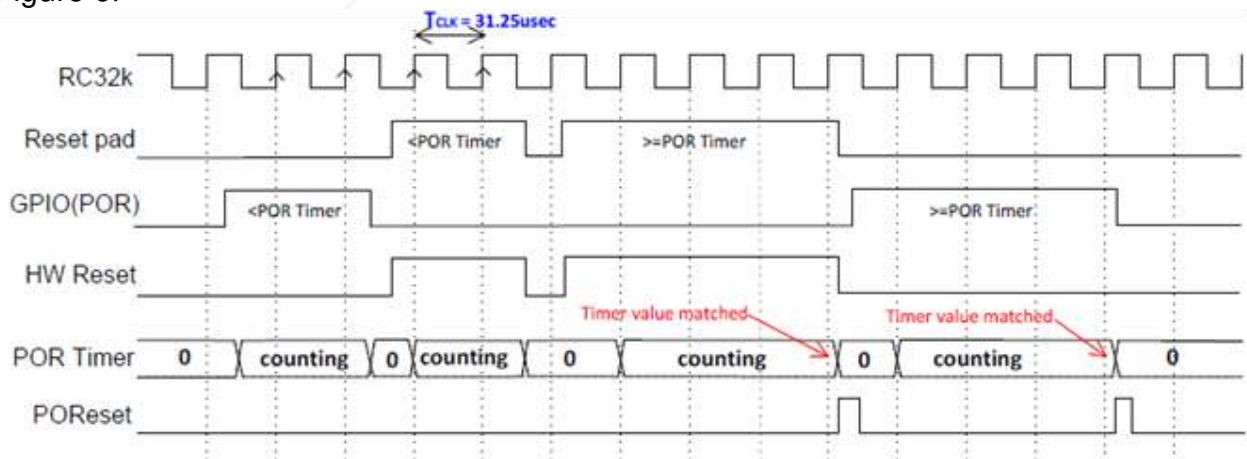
Figure 5.

$T_{CLK}$ = 31.25usec

RC32k

Reset pad

<POR Timer

>=POR Timer

GPIO(POR)

<POR Timer

>=POR Timer

HW Reset

Timer value matched

Timer value matched

POR Timer

0

counting

0

counting

0

counting

0

counting

0

POReset